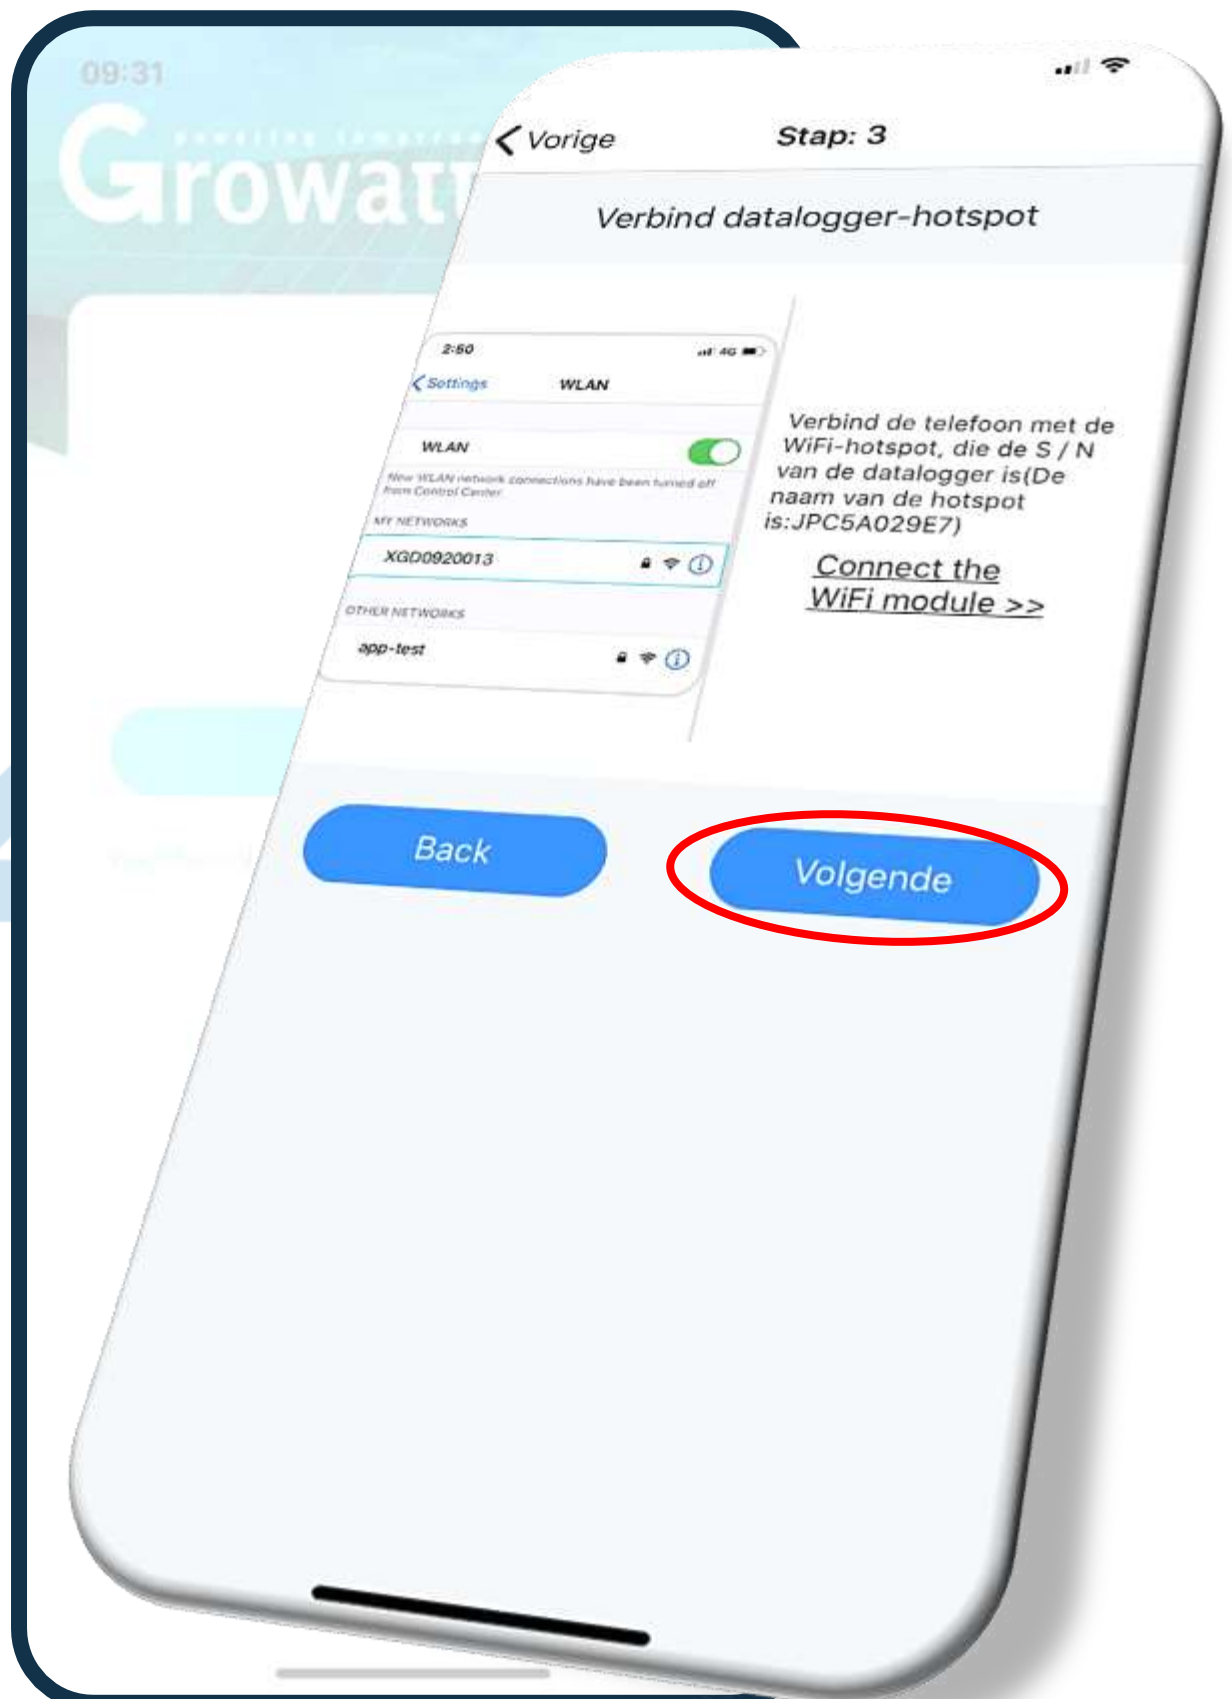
09:31

Growatt

Vorige

Stap: 3

Verbind datalogger-hotspot

2:50

4G

Settings

WLAN

WLAN

New WLAN network connections have been turned off from Control Center

MY NETWORKS

XGD0920013

OTHER NETWORKS

app-test

Verbind de telefoon met de WiFi-hotspot, die de S / N van de datalogger is(De naam van de hotspot is:JPC5A029E7)

Connect the WiFi module >>

Back

Volgende